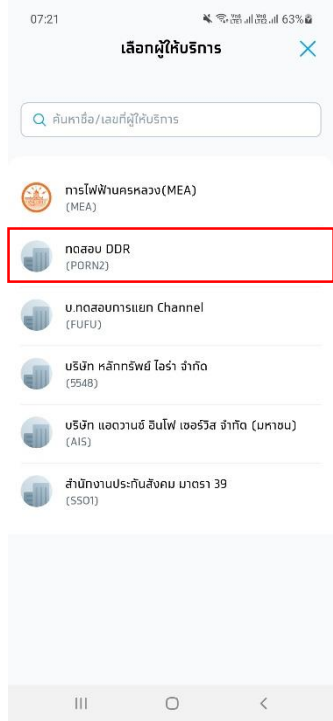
07:21 63%

เลือกผู้ให้บริการ

ค้นหาชื่อ/เลขที่ผู้ให้บริการ

การไฟฟ้านครหลวง(MEA)
(MEA)

ทดสอบ DDR
(PORN2)

บ.ทดสอบการแยก Channel
(FUFU)

บริษัท หลักทรัพย์ ไอร่า จำกัด
(5548)

บริษัท แอดวานซ์ อินโฟ เซอร์วิส จำกัด (มหาชน)
(AIS)

สำนักงานประกันสังคม มาตรา 39
(SSO1)